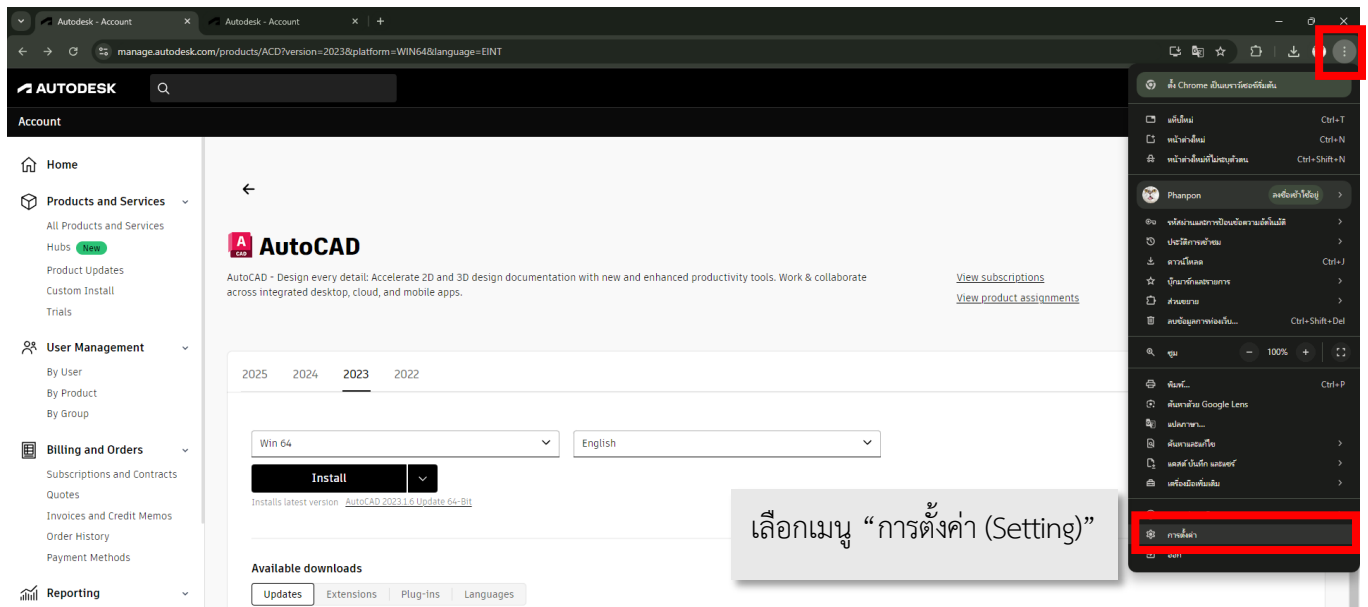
Autodesk - Account
Autodesk - Account
manage.autodesk.com/products/ACD?version=2023&platform=WIN64&language=EINT

AUTODESK
Account

Home
Products and Services
All Products and Services
Hubs New
Product Updates
Custom Install
Trials
User Management
By User
By Product
By Group
Billing and Orders
Subscriptions and Contracts
Quotes
Invoices and Credit Memos
Order History
Payment Methods
Reporting

AutoCAD
AutoCAD - Design every detail: Accelerate 2D and 3D design documentation with new and enhanced productivity tools. Work & collaborate across integrated desktop, cloud, and mobile apps.
View subscriptions
View product assignments

2025 2024 2023 2022

Win 64
English
Install
Installs latest version AutoCAD 2023.1.6 Update 64-Bit

Available downloads
Updates Extensions Plug-ins Languages

ตั้ง Chrome เป็นเบราว์เซอร์เริ่มต้น
แท็บใหม่ Ctrl+T
หน้าต่างใหม่ Ctrl+N
หน้าต่างใหม่ที่ไม่ระบุตัวตน Ctrl+Shift+N
Phanpon ลงชื่อเข้าใช้อยู่
รหัสผ่านและการป้อนข้อความอัตโนมัติ
ประวัติการเข้าชม
ดาวน์โหลด Ctrl+J
บุ๊กมาร์กและรายการ
ส่วนขยาย
ลบข้อมูลการท่องเว็บ... Ctrl+Shift+Del
ซูม − 100% +
พิมพ์... Ctrl+P
ค้นหาด้วย Google Lens
แปลภาษา...
ค้นหาและแก้ไข
แคสต์ บันทึก และแชร์
เครื่องมือเพิ่มเติม
การตั้งค่า
ออก

เลือกเมนู “การตั้งค่า (Setting)”